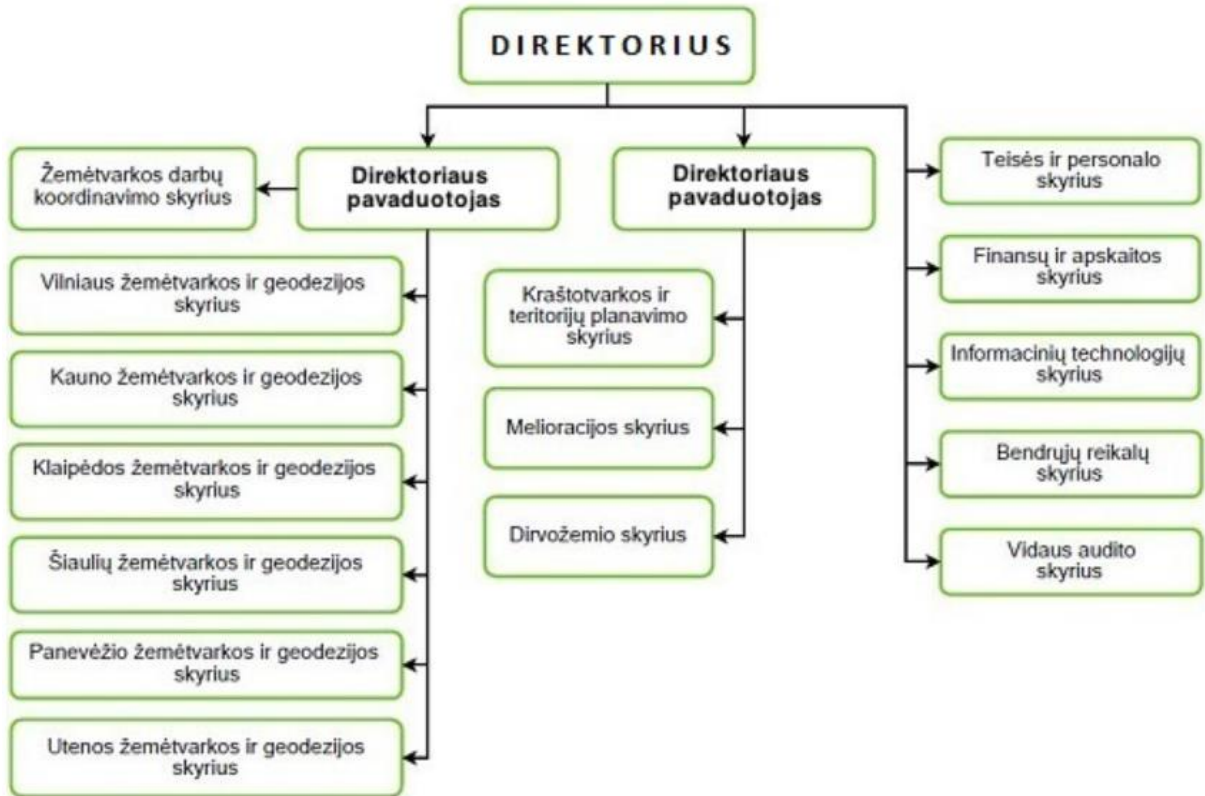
DIREKTORIUS

Žemėtvarkos darbų koordinavimo skyrius

Direktoriaus pavaduotojas

Vilniaus žemėtvarkos ir geodezijos skyrius

Kauno žemėtvarkos ir geodezijos skyrius

Klaipėdos žemėtvarkos ir geodezijos skyrius

Šiaulių žemėtvarkos ir geodezijos skyrius

Panevėžio žemėtvarkos ir geodezijos skyrius

Utenos žemėtvarkos ir geodezijos skyrius

Direktoriaus pavaduotojas

Kraštotvarkos ir teritorijų planavimo skyrius

Melioracijos skyrius

Dirvožemio skyrius

Teisės ir personalo skyrius

Finansų ir apskaitos skyrius

Informacinių technologijų skyrius

Bendrųjų reikalų skyrius

Vidaus audito skyrius